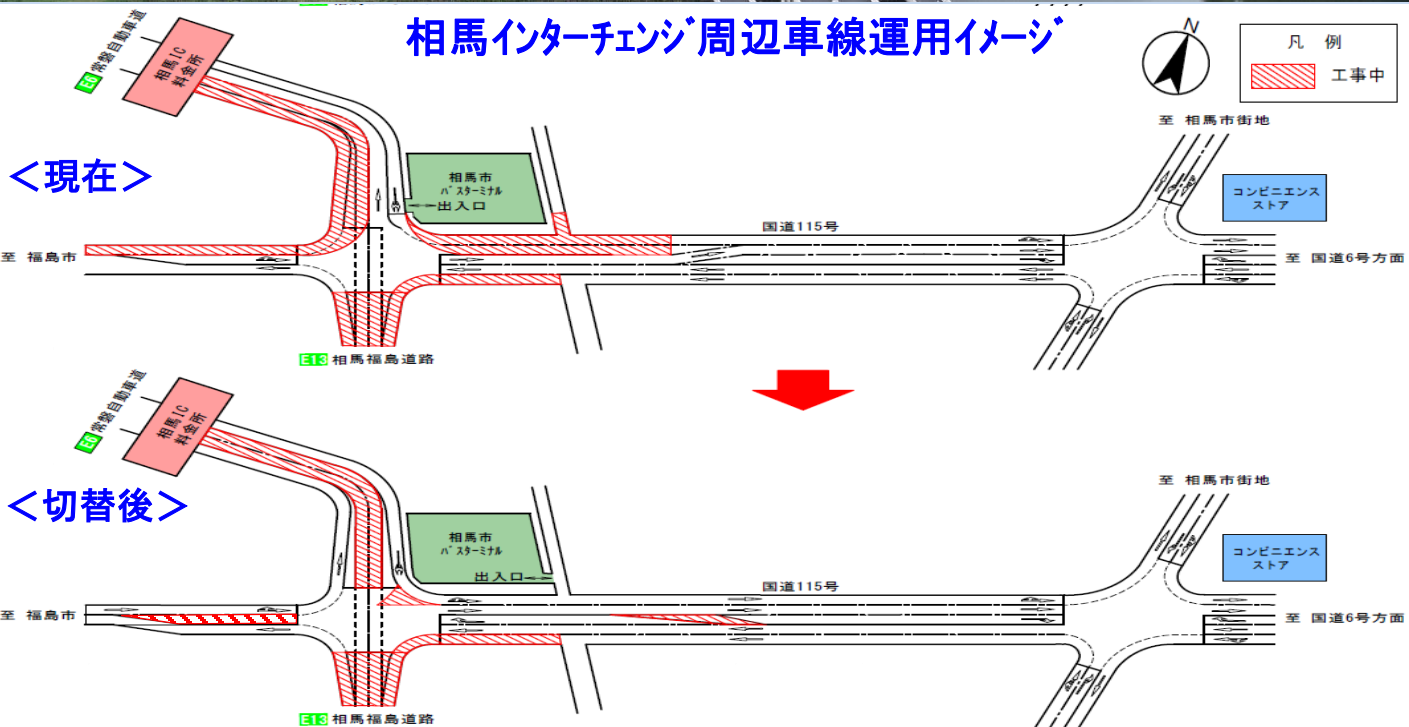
相馬インターチェンジ周辺車線運用イメージ

N

凡　例
工事中

E6 常磐自動車道
相馬IC
料金所

＜現在＞

相馬市
バスターミナル
出入口

至　相馬市街地

コンビニエンスストア

国道115号

至　福島市

至　国道6号方面

E13 相馬福島道路

E6 常磐自動車道
相馬IC
料金所

＜切替後＞

相馬市
バスターミナル
出入口

至　相馬市街地

コンビニエンスストア

国道115号

至　福島市

至　国道6号方面

E13 相馬福島道路